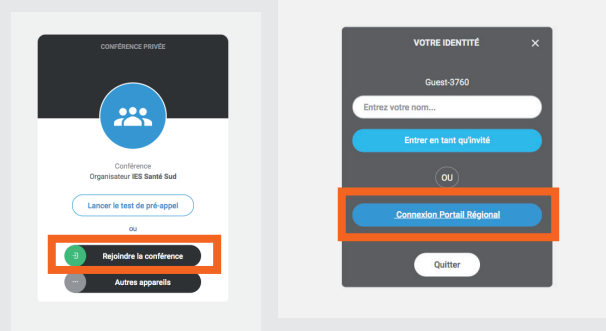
CONFÉRENCE PRIVÉE

Conférence
Organisateur IES Santé Sud

Lancer le test de pré-appel

ou

Rejoindre la conférence

Autres appareils

VOTRE IDENTITÉ

Guest-3760

Entrez votre nom...

Entrer en tant qu'invité

OU

Connexion Portail Régional

Quitter